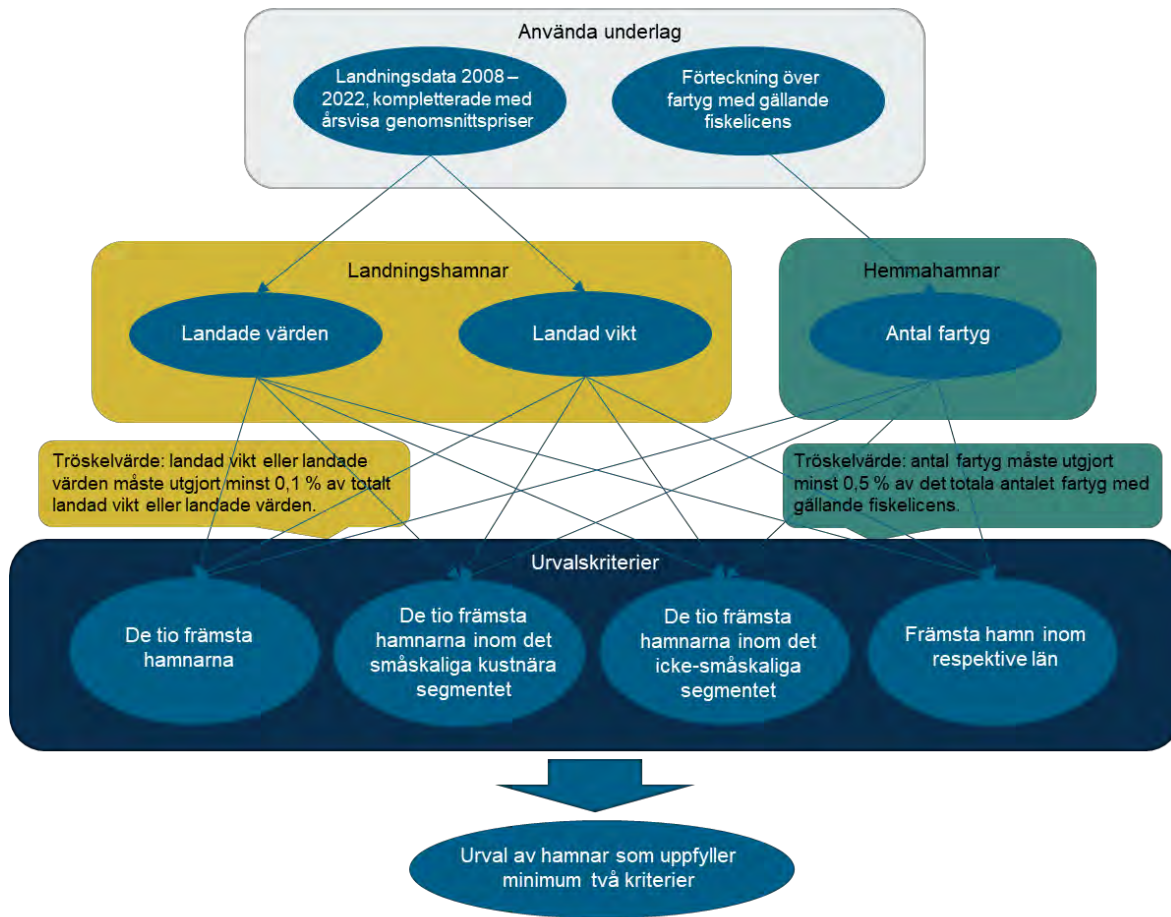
Använda underlag

Landningsdata 2008 – 2022, kompletterade med årsvisa genomsnittspriser

Förteckning över fartyg med gällande fiskelicens

Landningshamnar

Landade värden

Landad vikt

Hemmahamnar

Antal fartyg

Tröskelvärde: landad vikt eller landade värden måste utgjort minst 0,1 % av totalt landad vikt eller landade värden.

Tröskelvärde: antal fartyg måste utgjort minst 0,5 % av det totala antalet fartyg med gällande fiskelicens.

Urvalskriterier

De tio främsta hamnarna

De tio främsta hamnarna inom det småskaliga kustnära segmentet

De tio främsta hamnarna inom det icke-småskaliga segmentet

Främsta hamn inom respektive län

Urval av hamnar som uppfyller minimum två kriterier